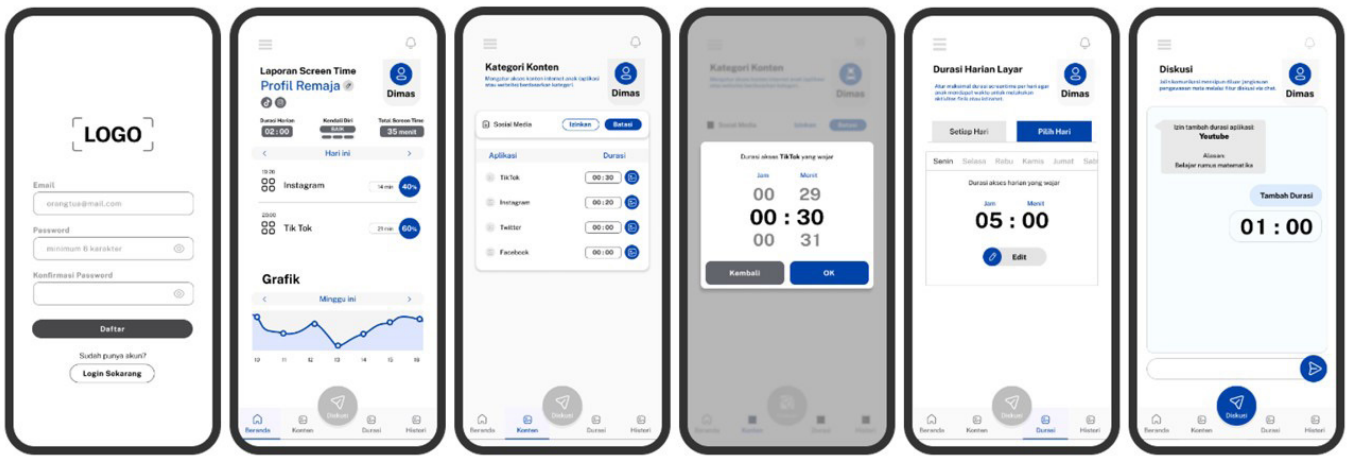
LOGO

Email
orangtua@mail.com
Password
minimum 6 karakter
Konfirmasi Password
Daftar
Sudah punya akun?
Login Sekarang

Laporan Screen Time
Profil Remaja
Dimas
Durasi Konten
02 : 00
Kendali Diri
BAIK
Total Screen Time
35 menit
Hari ini
Instagram
14 min
40%
Tik Tok
21 min
60%
Grafik
Minggu ini
12 11 12 13 14 15 16
Diskusi
Beranda Konten Durasi Histori

Kategori Konten
Mengatur akses konten internet anak (aplikasi atau website) berdasarkan kategori.
Dimas
Sosial Media
Izinkan
Batasi
Aplikasi
Durasi
TikTok
00 : 30
Instagram
00 : 20
Twitter
00 : 00
Facebook
00 : 00
Diskusi
Beranda Konten Durasi Histori

Kategori Konten
Dimas
Durasi akses TikTok yang wajar
Jam
Menit
00
29
00 : 30
00
31
Kembali
OK

Durasi Harian Layar
Atur maksimal durasi screentime per hari agar anak mendapat waktu untuk melakukan aktivitas fisik atau interaksi.
Dimas
Setiap Hari
Pilih Hari
Senin Selasa Rabu Kamis Jumat Sabtu
Durasi akses harian yang wajar
Jam
Menit
05 : 00
Edit
Diskusi
Beranda Konten Durasi Histori

Diskusi
Komunikasi mengenai aturan penggunaan media melalui fitur diskusi via chat.
Dimas
Izin tambah durasi aplikasi
Youtube
Alasan:
Belajar rumus matematika
Tambah Durasi
01 : 00
Diskusi
Beranda Konten Durasi Histori